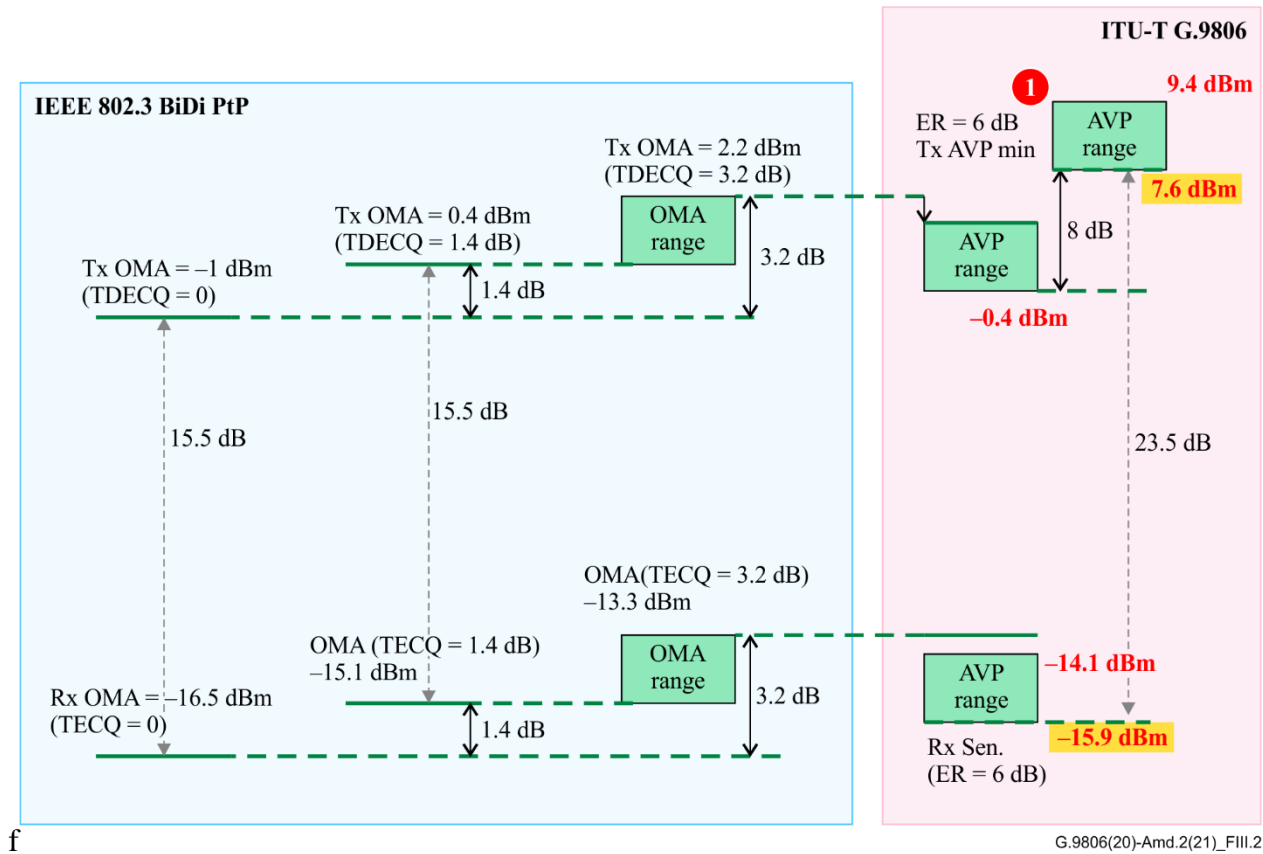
ITU-T G.9806

IEEE 802.3 BiDi PtP

1

9.4 dBm

ER = 6 dB
Tx AVP min

AVP range

7.6 dBm

Tx OMA = 2.2 dBm
(TDECQ = 3.2 dB)

Tx OMA = 0.4 dBm
(TDECQ = 1.4 dB)

OMA range

AVP range

8 dB

3.2 dB

Tx OMA = –1 dBm
(TDECQ = 0)

1.4 dB

–0.4 dBm

15.5 dB

15.5 dB

23.5 dB

OMA(TECQ = 3.2 dB)
–13.3 dBm

OMA (TECQ = 1.4 dB)
–15.1 dBm

OMA range

AVP range

–14.1 dBm

Rx OMA = –16.5 dBm
(TECQ = 0)

3.2 dB

1.4 dB

–15.9 dBm

Rx Sen.
(ER = 6 dB)

f

G.9806(20)-Amd.2(21)_FIII.2